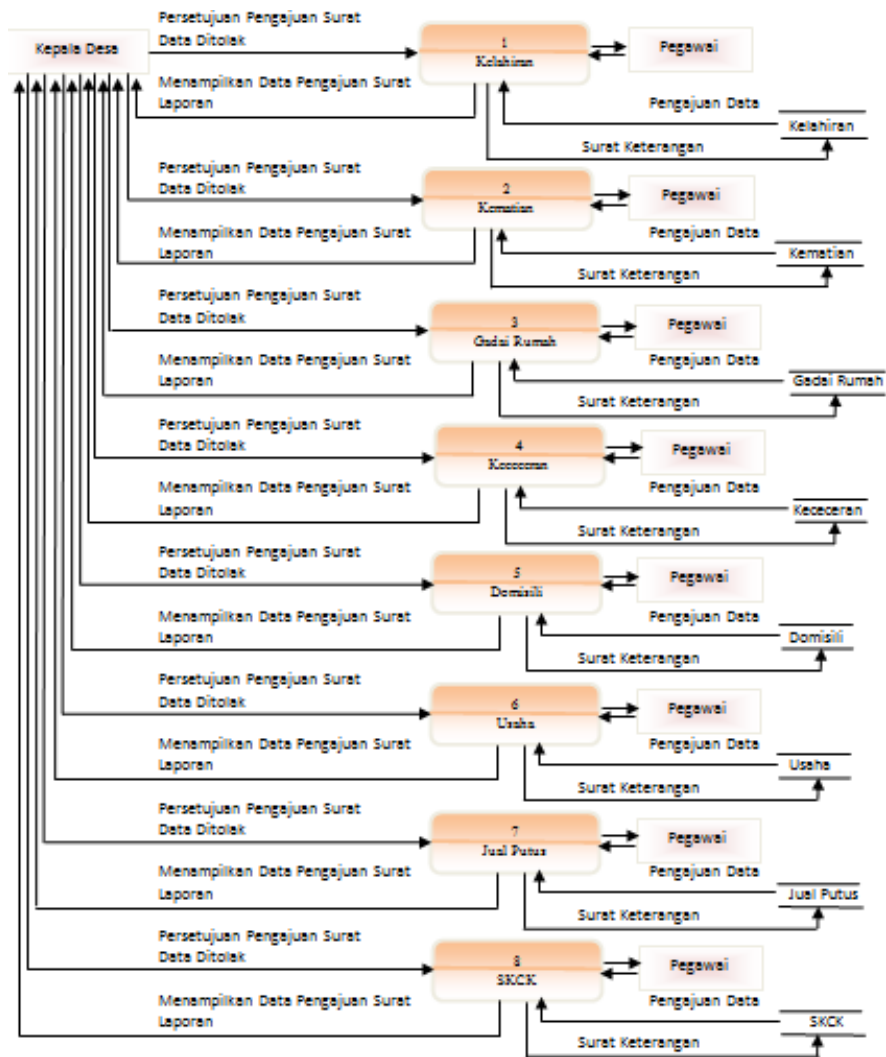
Kepala Desa

Persetujuan Pengajuan Surat
Data Ditolak

1
Kelahiran

Pegawai

Menampilkan Data Pengajuan Surat
Laporan

Pengajuan Data

Kelahiran

Surat Keterangan

Persetujuan Pengajuan Surat
Data Ditolak

2
Kematian

Pegawai

Menampilkan Data Pengajuan Surat
Laporan

Pengajuan Data

Kematian

Surat Keterangan

Persetujuan Pengajuan Surat
Data Ditolak

3
Gadai Rumah

Pegawai

Menampilkan Data Pengajuan Surat
Laporan

Pengajuan Data

Gadai Rumah

Surat Keterangan

Persetujuan Pengajuan Surat
Data Ditolak

4
Kececeran

Pegawai

Menampilkan Data Pengajuan Surat
Laporan

Pengajuan Data

Kececeran

Surat Keterangan

Persetujuan Pengajuan Surat
Data Ditolak

5
Domisili

Pegawai

Menampilkan Data Pengajuan Surat
Laporan

Pengajuan Data

Domisili

Surat Keterangan

Persetujuan Pengajuan Surat
Data Ditolak

6
Usaha

Pegawai

Menampilkan Data Pengajuan Surat
Laporan

Pengajuan Data

Usaha

Surat Keterangan

Persetujuan Pengajuan Surat
Data Ditolak

7
Jual Putus

Pegawai

Menampilkan Data Pengajuan Surat
Laporan

Pengajuan Data

Jual Putus

Surat Keterangan

Persetujuan Pengajuan Surat
Data Ditolak

8
SKCK

Pegawai

Menampilkan Data Pengajuan Surat
Laporan

Pengajuan Data

SKCK

Surat Keterangan